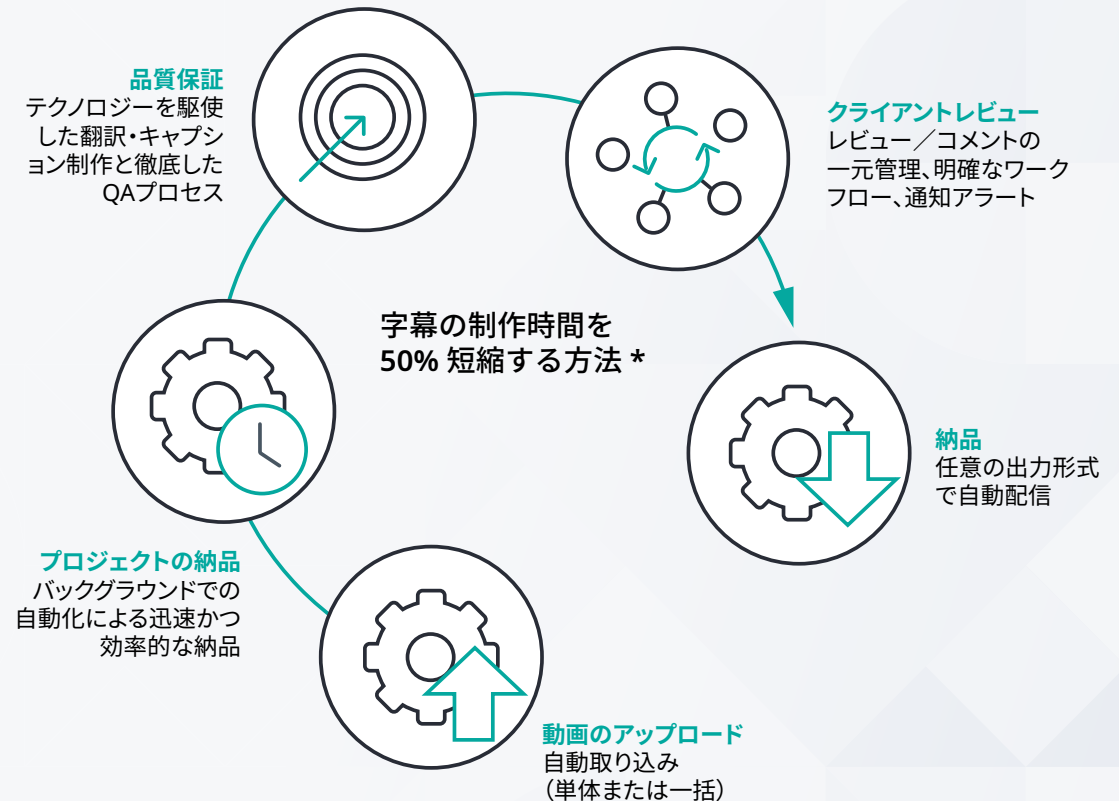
品質保証
テクノロジーを駆使した翻訳・キャプション制作と徹底したQAプロセス

クライアントレビュー
レビュー／コメントの一元管理、明確なワークフロー、通知アラート

字幕の制作時間を
50% 短縮する方法 *

納品
任意の出力形式で自動配信

プロジェクトの納品
バックグラウンドでの自動化による迅速かつ効率的な納品

動画のアップロード
自動取り込み
（単体または一括）